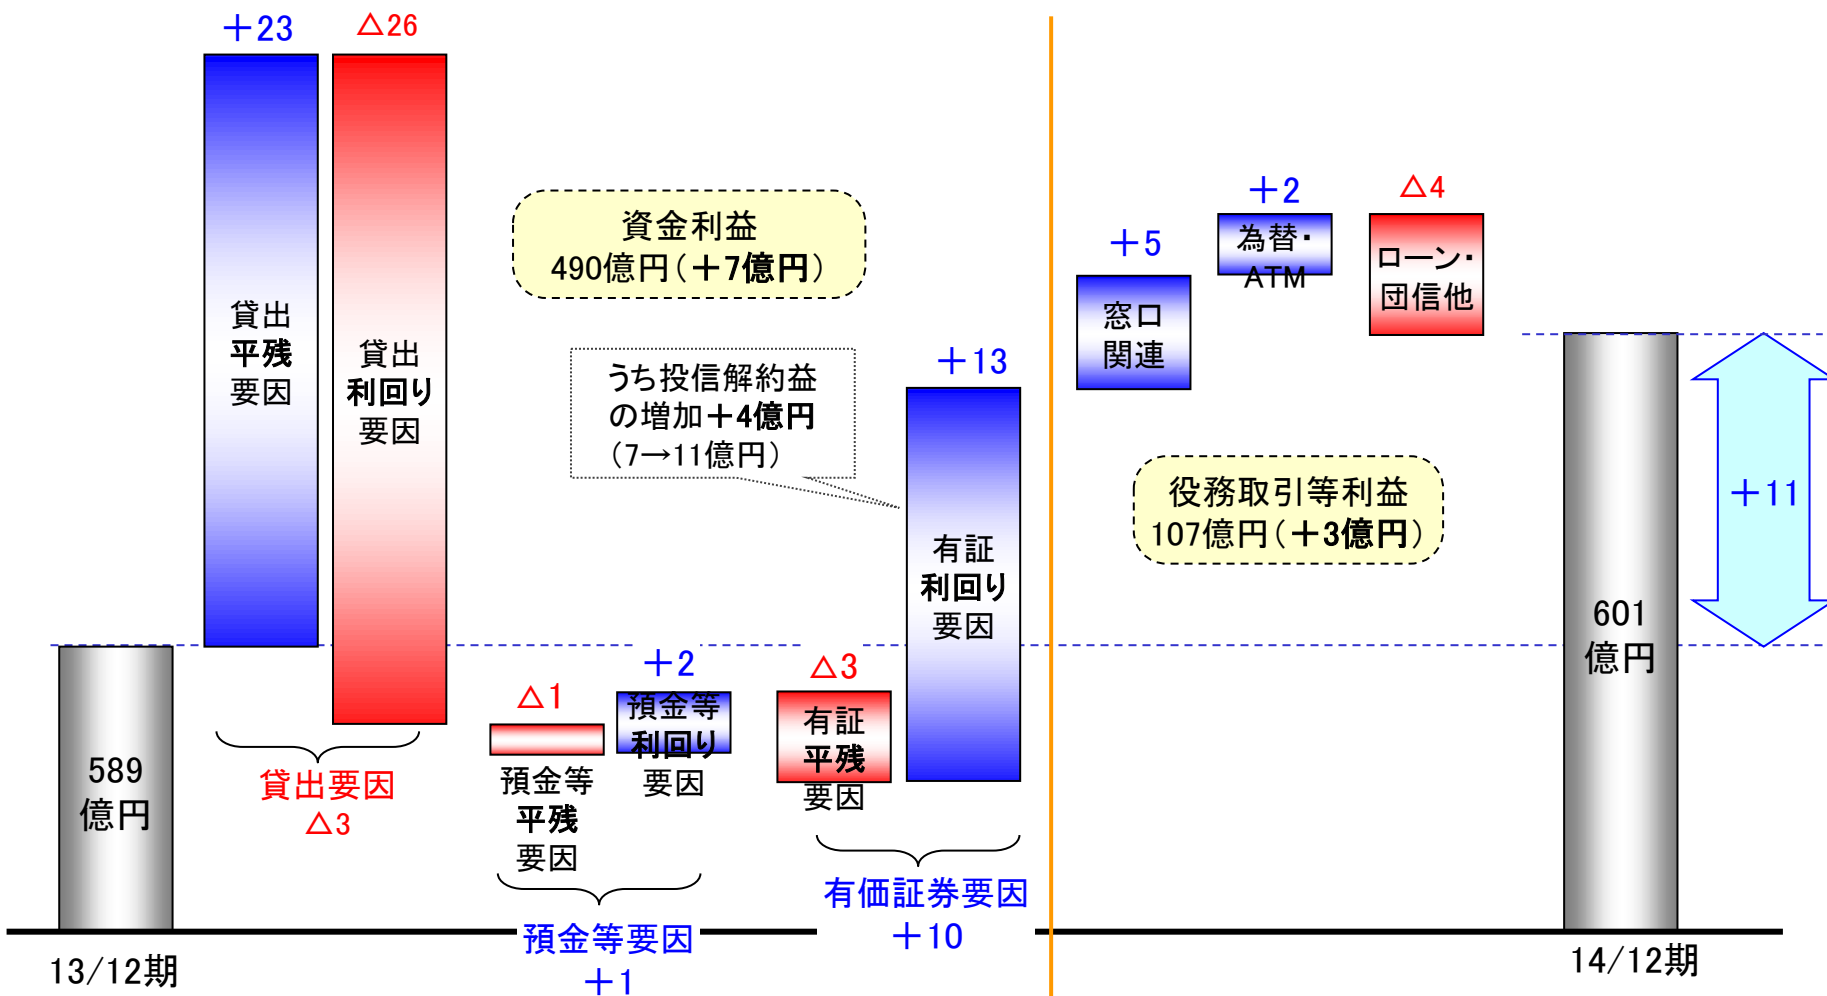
＋23

△26

貸出
平残
要因

貸出
利回り
要因

資金利益
490億円（＋7億円）

うち投信解約益
の増加＋4億円
（7→11億円）

＋13

有証
利回り
要因

＋5

窓口
関連

＋2

為替・
ATM

△4

ローン・
団信他

役務取引等利益
107億円（＋3億円）

＋11

601
億円

589
億円

貸出要因
△3

△1

預金等
平残
要因

＋2

預金等
利回り
要因

△3

有証
平残
要因

預金等要因
＋1

有価証券要因
＋10

13/12期

14/12期